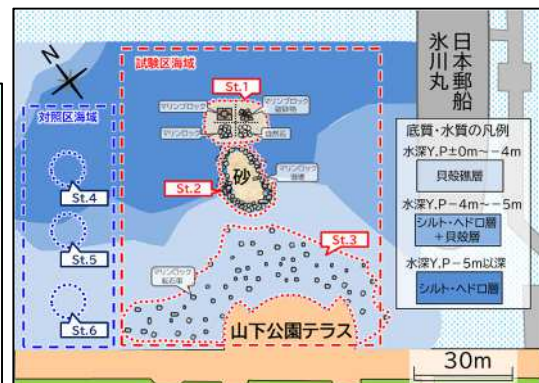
N

試験区海域

対照区海域

St.1

St.2

St.3

St.4

St.5

St.6

マリンブロック

マリンブロック
藻場造成

マリンブロック

自然石

マリンブロック
藻場

砂

マリンブロック
転石帯

日本郵船
氷川丸

底質・水質の凡例

水深Y.P±0m～-4m

貝殻礫層

水深Y.P-4m～-5m

シルト・ヘドロ層
+貝殻層

水深Y.P-5m以深

シルト・ヘドロ層

山下公園テラス

30m